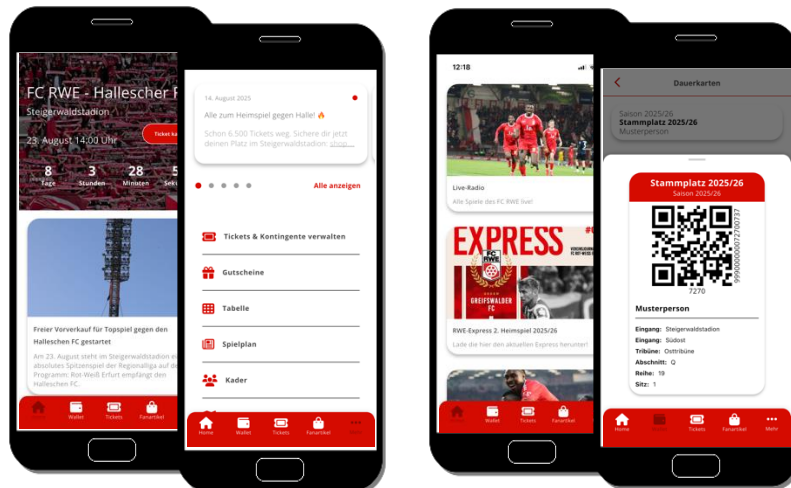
FC RWE - Hallescher F

Steigerwaldstadion

23. August 14:00 Uhr

Ticket ka

8 Tage

3 Stunden

28 Minuten

5 Seku

Freier Vorverkauf für Topspiel gegen den Halleschen FC gestartet

Am 23. August steht im Steigerwaldstadion ei absolutes Spitzenspiel der Regionalliga auf dem Programm: Rot-Weiß Erfurt empfängt den Halleschen FC.

Home Wallet Tickets Fanartikel

14. August 2025

Alle zum Heimspiel gegen Halle! 🔥

Schon 6.500 Tickets weg. Sichere dir jetzt deinen Platz im Steigerwaldstadion: shop...

Alle anzeigen

Tickets & Kontingente verwalten

Gutscheine

Tabelle

Spielplan

Kader

Home Wallet Tickets Fanartikel Mehr

12:18

Live-Radio

Alle Spiele des FC RWE live!

EXPRESS

GREIFSWALDER FC

RWE-Express 2. Heimspiel 2025/26

Lade dir hier den aktuellen Express herunter!

Home Wallet Tickets Fanartikel

Dauerkarten

Saison 2025/26

Stammplatz 2025/26

Musterperson

Stammplatz 2025/26

Saison 2025/26

9990000002700737

7270

Musterperson

Eingang: Steigerwaldstadion

Eingang: Südost

Tribüne: Osttribüne

Abschnitt: Q

Reihe: 19

Sitz: 1

Home Wallet Tickets Fanartikel Mehr